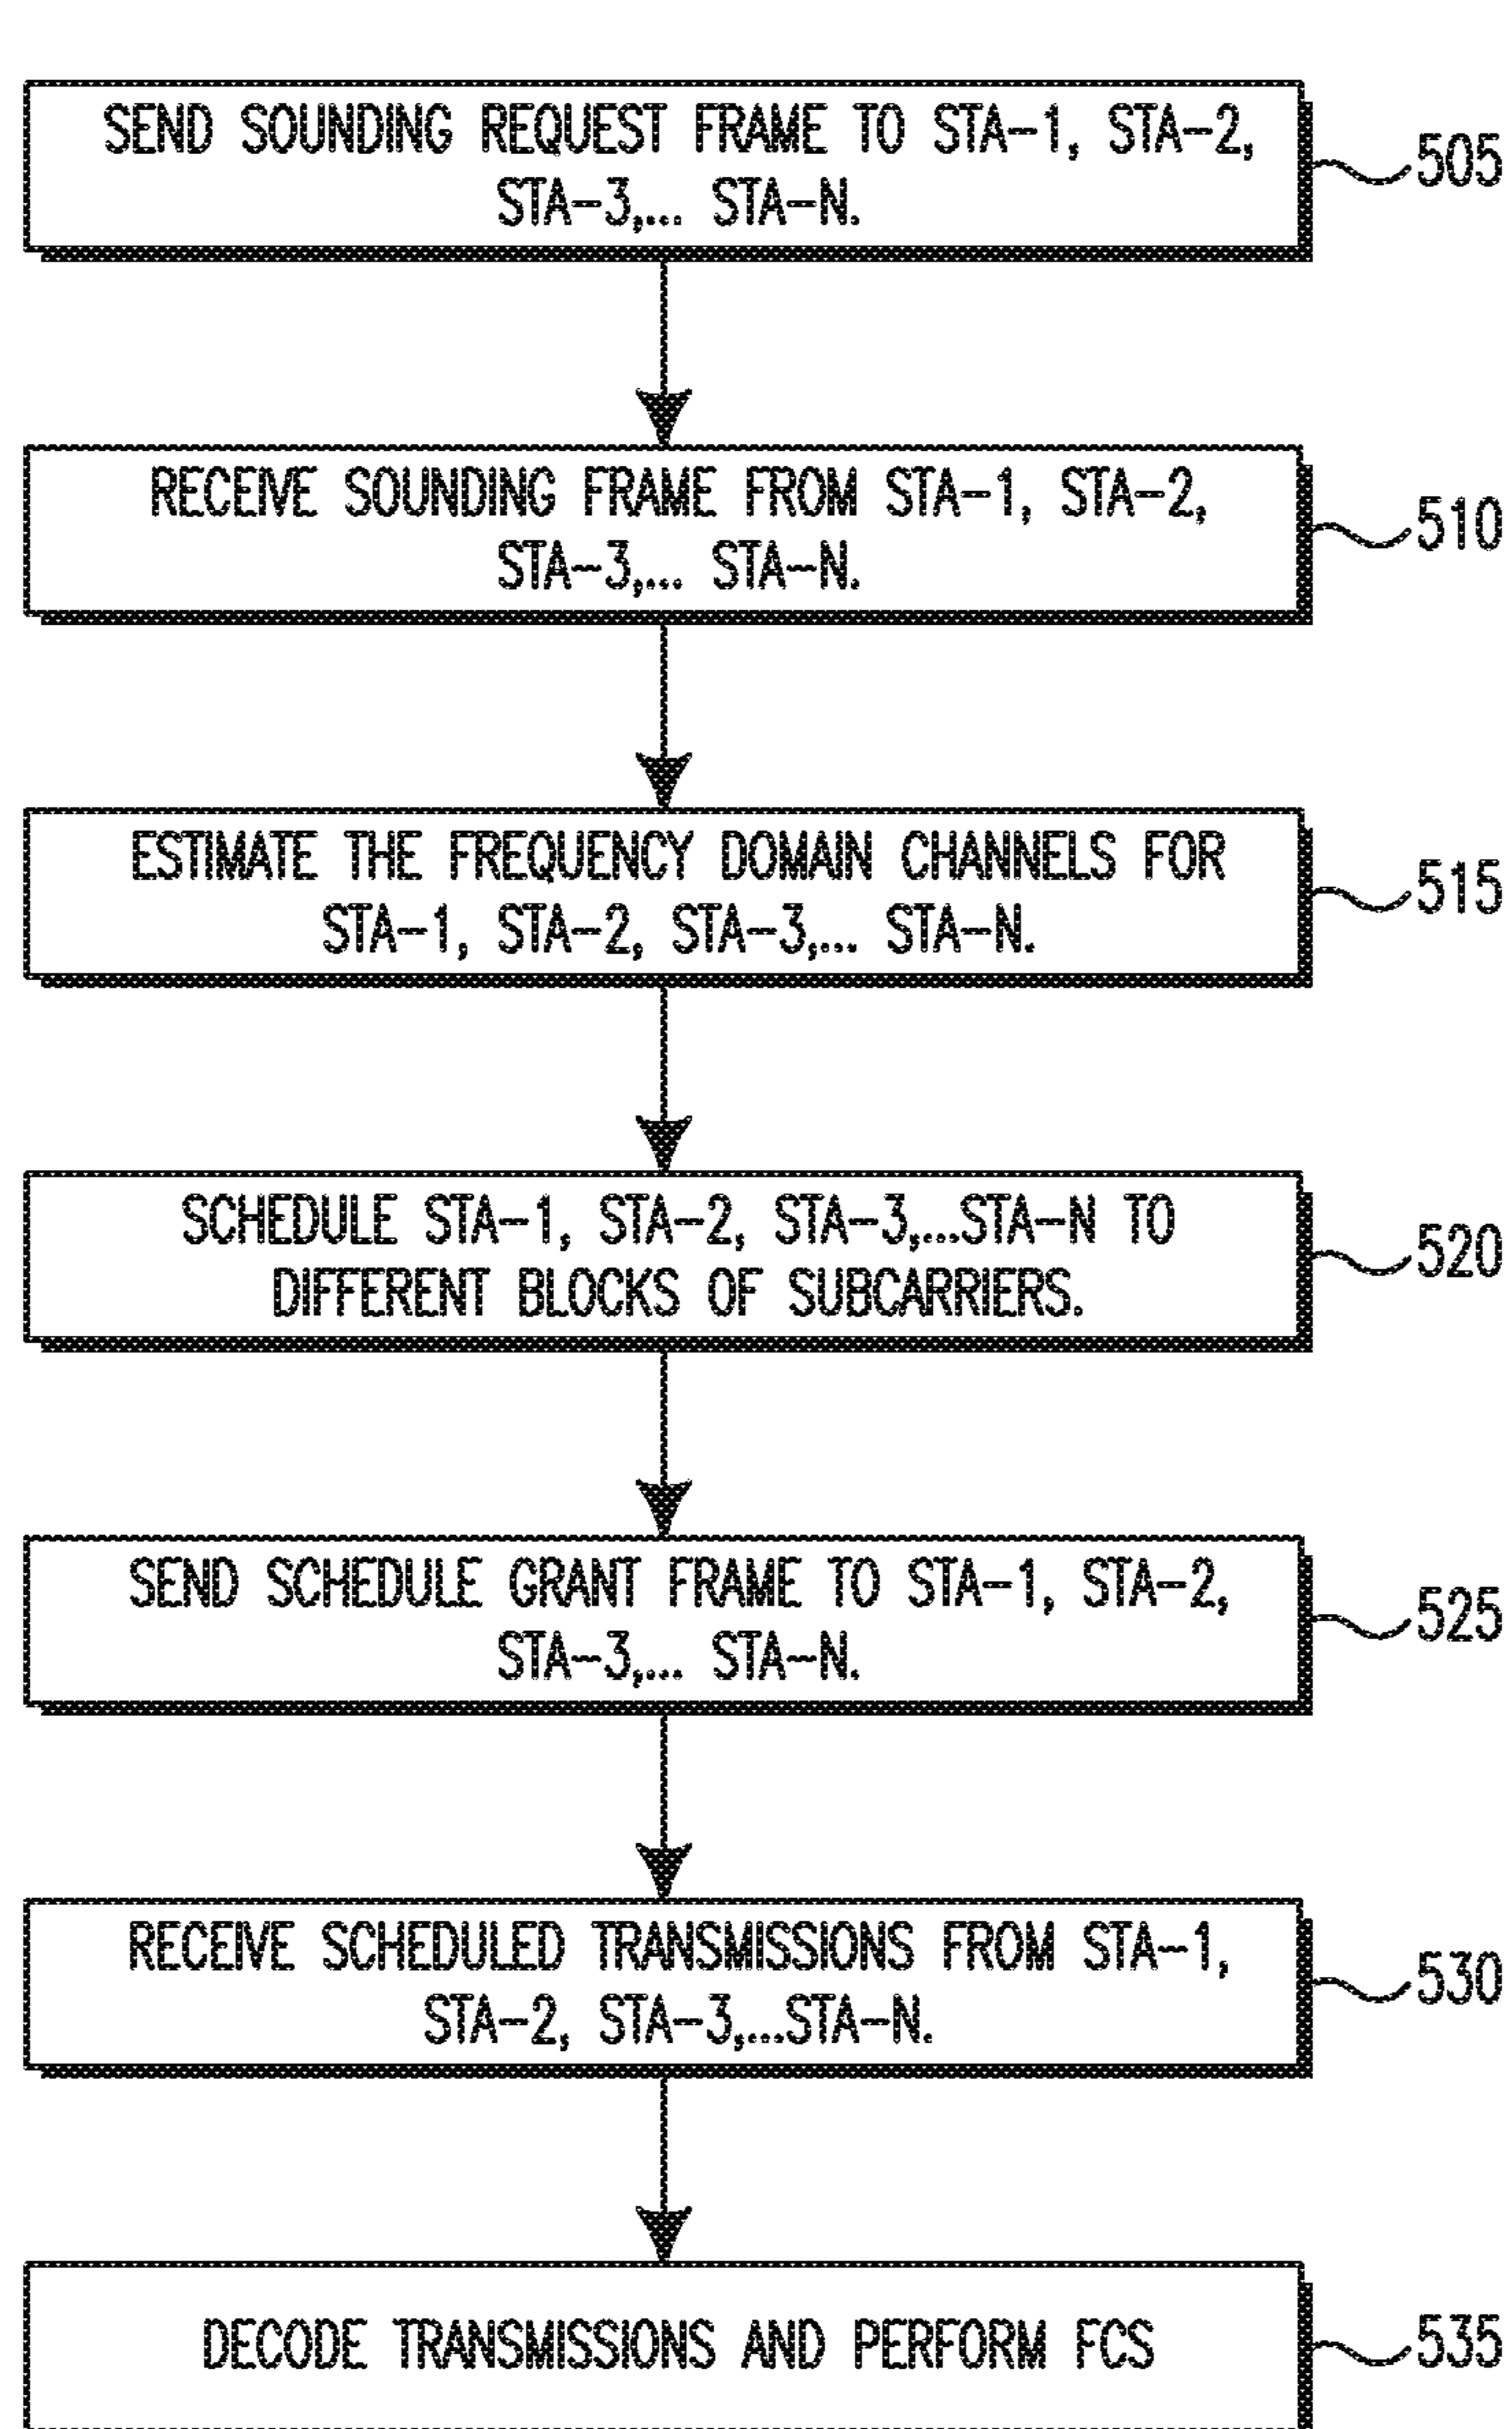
SEND SOUNDING REQUEST FRAME TO STA−1, STA−2, STA−3,... STA−N.

505

RECEIVE SOUNDING FRAME FROM STA−1, STA−2, STA−3,... STA−N.

510

ESTIMATE THE FREQUENCY DOMAIN CHANNELS FOR STA−1, STA−2, STA−3,... STA−N.

515

SCHEDULE STA−1, STA−2, STA−3,...STA−N TO DIFFERENT BLOCKS OF SUBCARRIERS.

520

SEND SCHEDULE GRANT FRAME TO STA−1, STA−2, STA−3,... STA−N.

525

RECEIVE SCHEDULED TRANSMISSIONS FROM STA−1, STA−2, STA−3,...STA−N.

530

DECODE TRANSMISSIONS AND PERFORM FCS

535